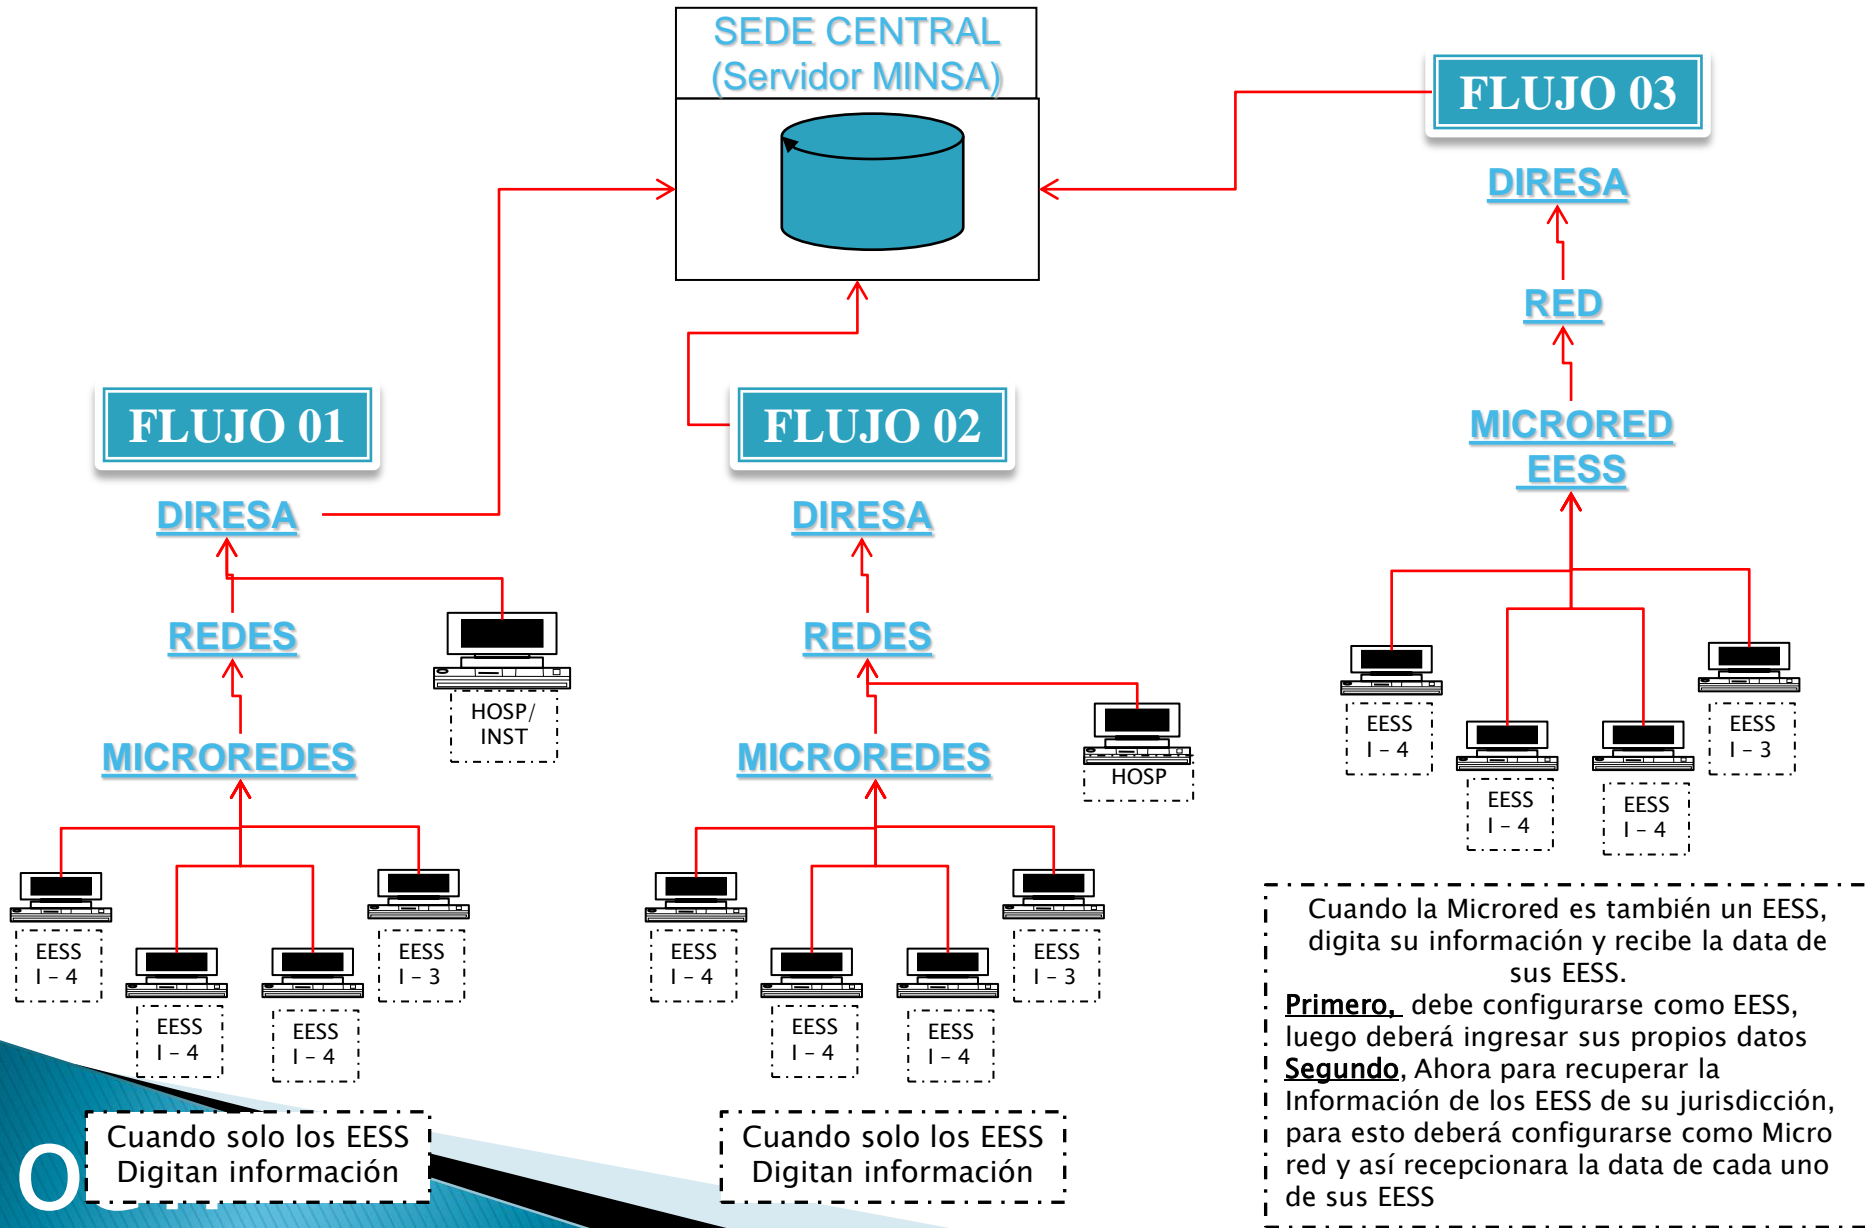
SEDE CENTRAL
(Servidor MINSA)

FLUJO 01

DIRESA

REDES

MICROREDES

HOSP/
INST

EESS
I – 4

EESS
I – 4

EESS
I – 4

EESS
I – 3

Cuando solo los EESS
Digitan información

FLUJO 02

DIRESA

REDES

MICROREDES

HOSP

EESS
I – 4

EESS
I – 4

EESS
I – 4

EESS
I – 3

Cuando solo los EESS
Digitan información

FLUJO 03

DIRESA

RED

MICRORED
EESS

EESS
I – 4

EESS
I – 4

EESS
I – 4

EESS
I – 3

Cuando la Microred es también un EESS, digita su información y recibe la data de sus EESS.
Primero, debe configurarse como EESS, luego deberá ingresar sus propios datos
Segundo, Ahora para recuperar la Información de los EESS de su jurisdicción, para esto deberá configurarse como Micro red y así recepcionara la data de cada uno de sus EESS